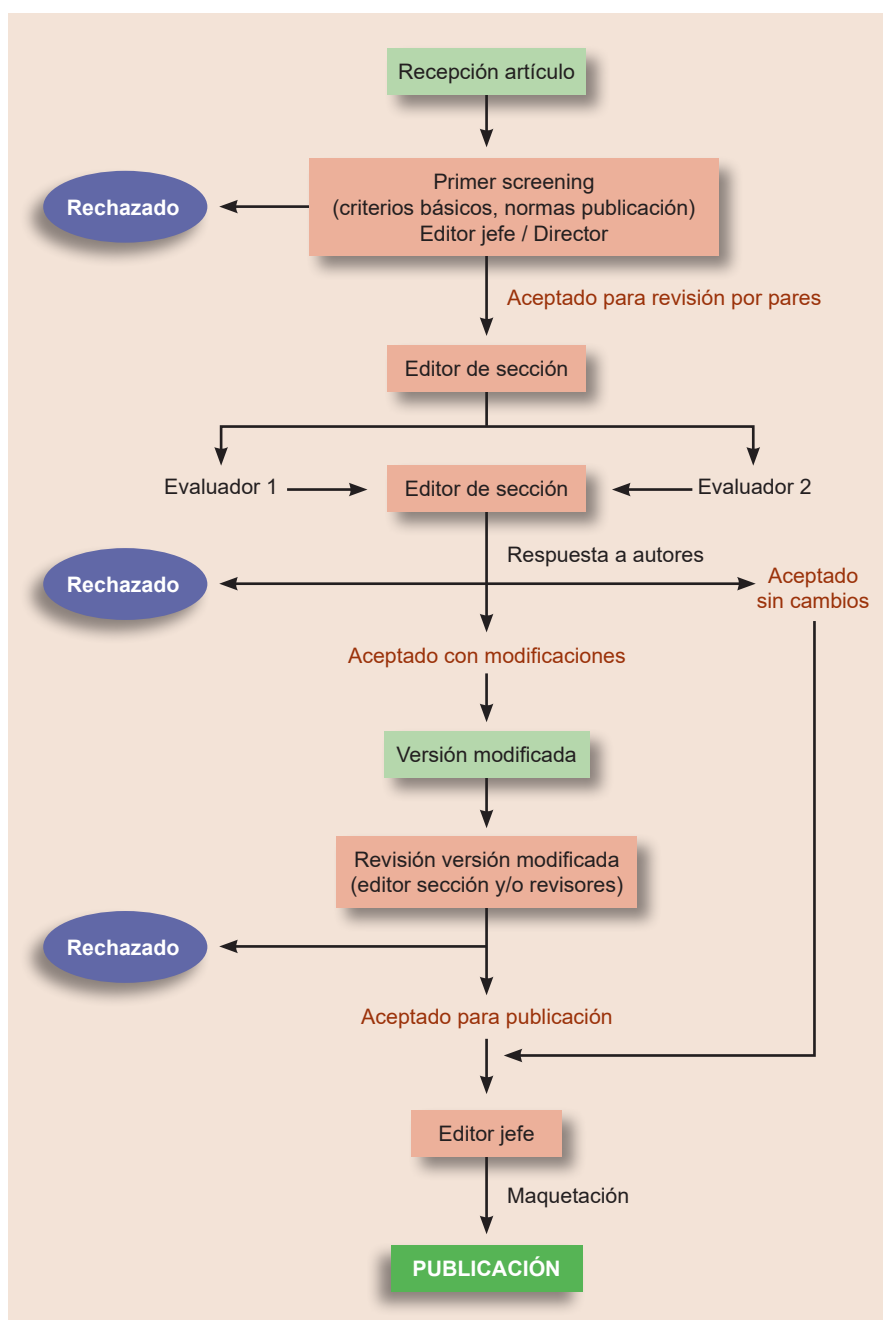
Recepción artículo

Rechazado

Primer screening
(criterios básicos, normas publicación)
Editor jefe / Director

Aceptado para revisión por pares

Editor de sección

Evaluador 1

Editor de sección

Evaluador 2

Respuesta a autores

Rechazado

Aceptado
sin cambios

Aceptado con modificaciones

Versión modificada

Revisión versión modificada
(editor sección y/o revisores)

Rechazado

Aceptado para publicación

Editor jefe

Maquetación

PUBLICACIÓN